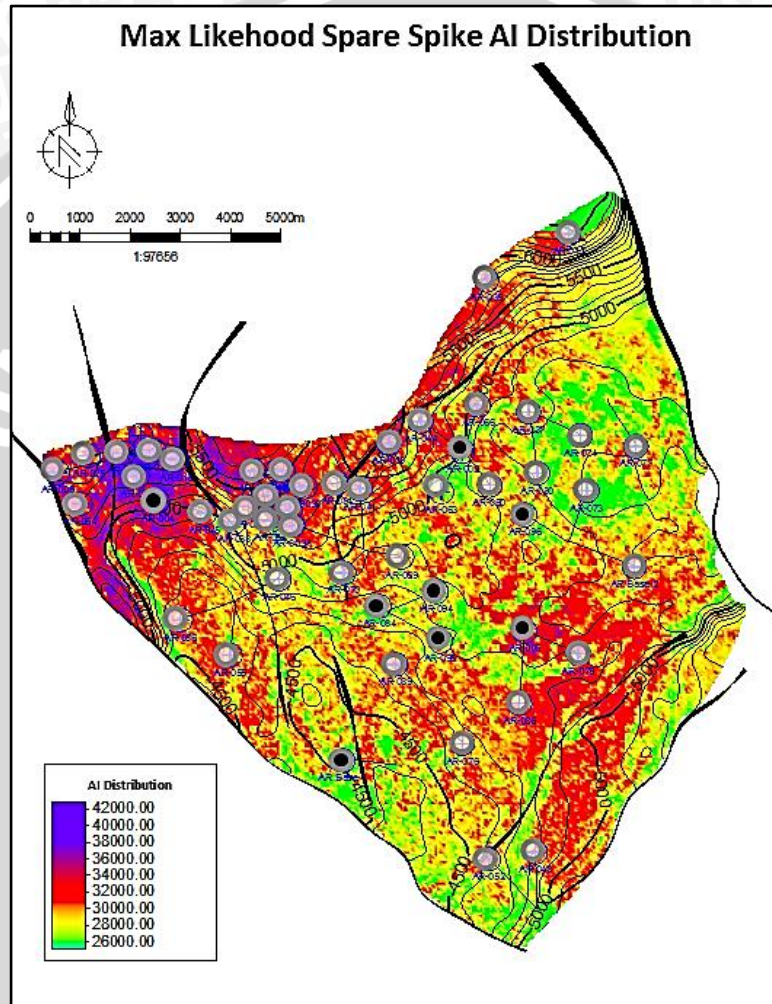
Max Likehood Spare Spike AI Distribution

0 1000 2000 3000 4000 5000m
1:97656

-5000
5500
5000
5000
5000
5000
4500
4500
5000

AR-063
AR-084
AR-052
AR-073
AR-074
AR-086
AR-089
AR-075

AI Distribution
42000.00
40000.00
38000.00
36000.00
34000.00
32000.00
30000.00
28000.00
26000.00